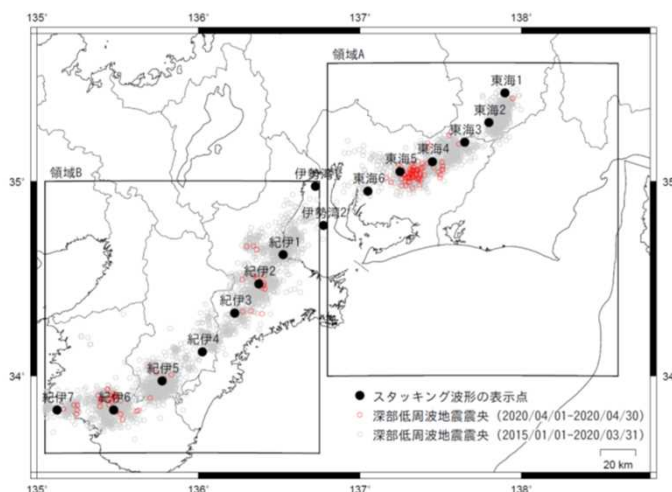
135° 136° 137° 138°

領域A

東海1
東海2
東海3
東海4
東海5
東海6

領域B

伊勢湾1
伊勢湾2

紀伊1
紀伊2
紀伊3
紀伊4
紀伊5
紀伊6
紀伊7

35° 35°

34° 34°

● スタッキング波形の表示点
○ 深部低周波地震震央（2020/04/01-2020/04/30）
○ 深部低周波地震震央（2015/01/01-2020/03/31）

20 km

135° 136° 137° 138°